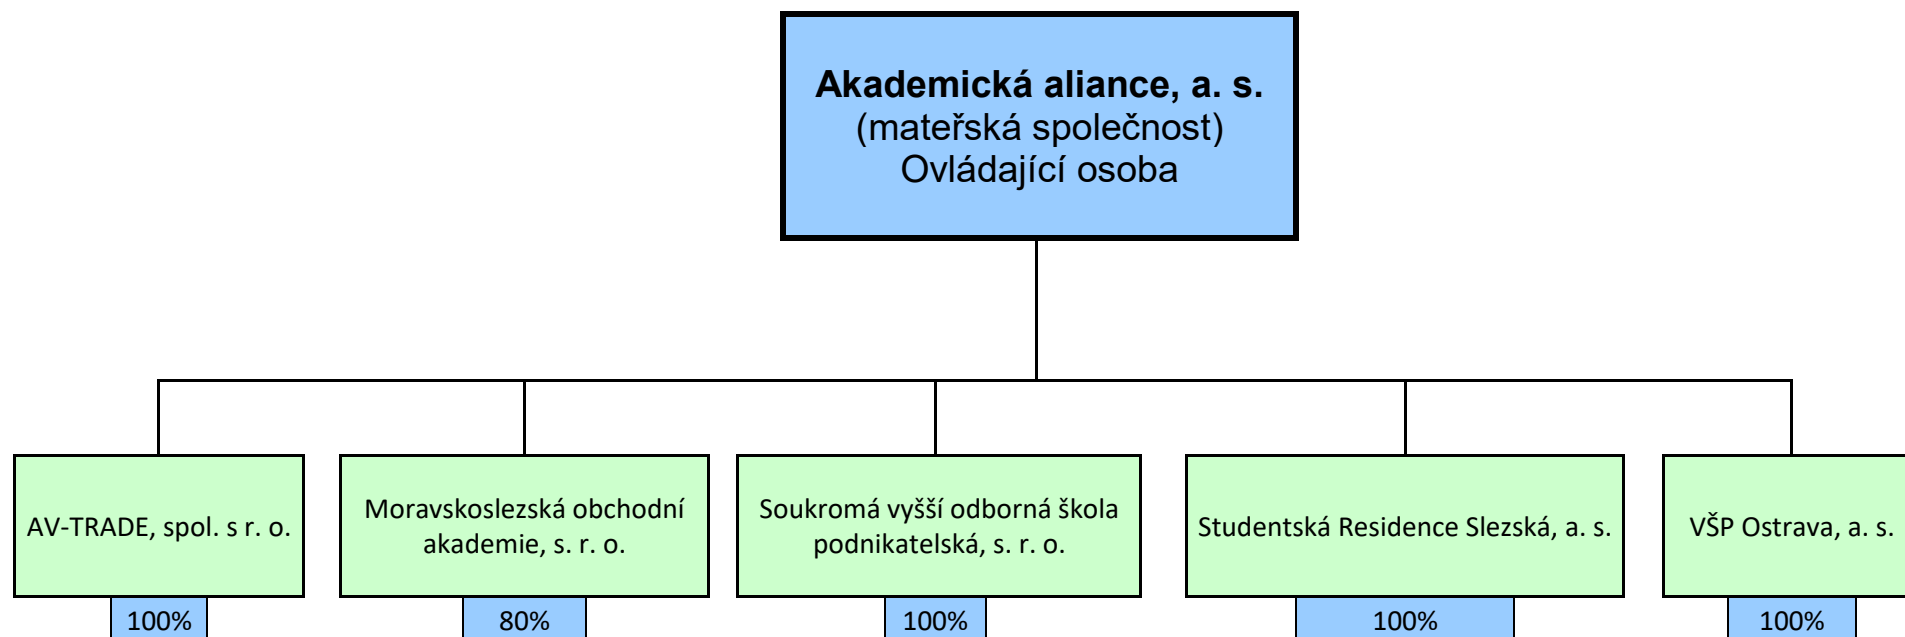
Akademická aliance, a. s.
(mateřská společnost)
Ovládající osoba

AV-TRADE, spol. s r. o.

100%

Moravskoslezská obchodní akademie, s. r. o.

80%

Soukromá vyšší odborná škola podnikatelská, s. r. o.

100%

Studentská Residence Slezská, a. s.

100%

VŠP Ostrava, a. s.

100%